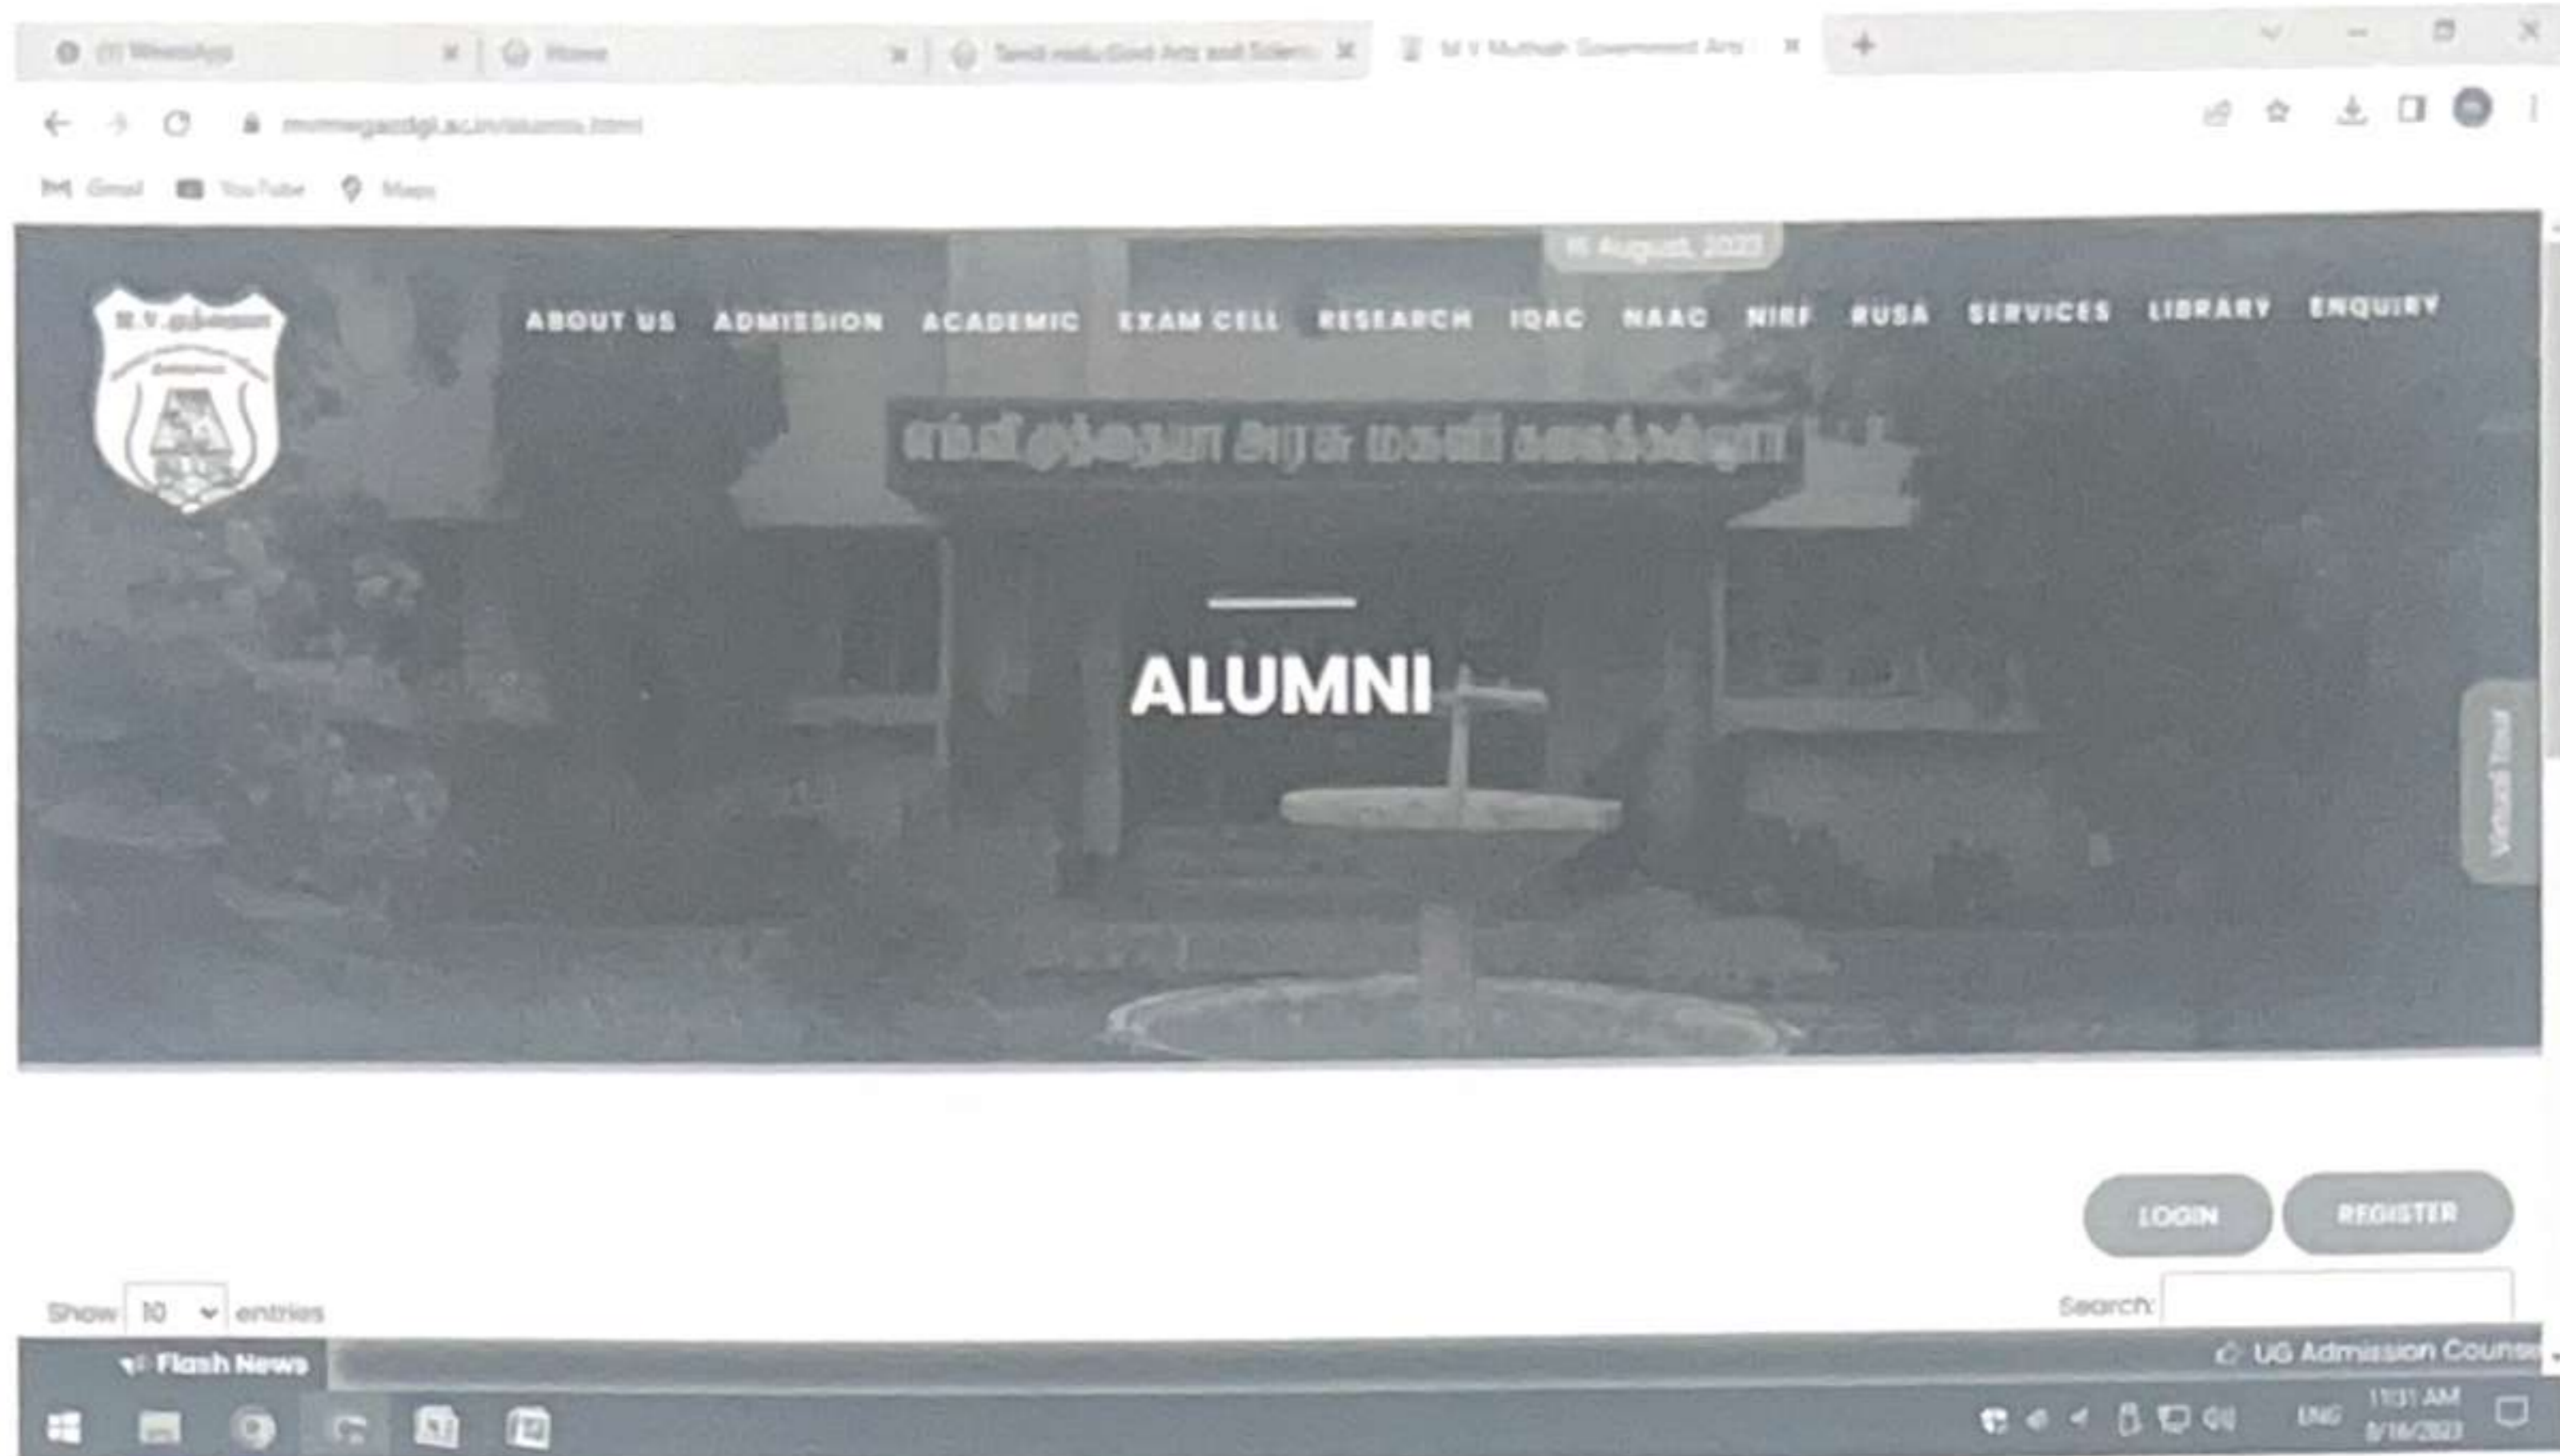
(1) WhatsApp
Home
Tamil nadu Govt Arts and Scien
M V Muthiah Government Arts

mvmmgacdgl.ac.in/alumni.html

Gmail YouTube Maps

16 August, 2023

ABOUT US ADMISSION ACADEMIC EXAM CELL RESEARCH IQAC NAAC NIRF RUSA SERVICES LIBRARY ENQUIRY

எம்.வி.முத்தையா அரசு மகளிர் கலைக்கல்லூரி

ALUMNI

Virtual Tour

LOGIN REGISTER

Show 10 entries

Search:

Flash News

UG Admission Counse

ENG 11:31 AM 8/16/2023